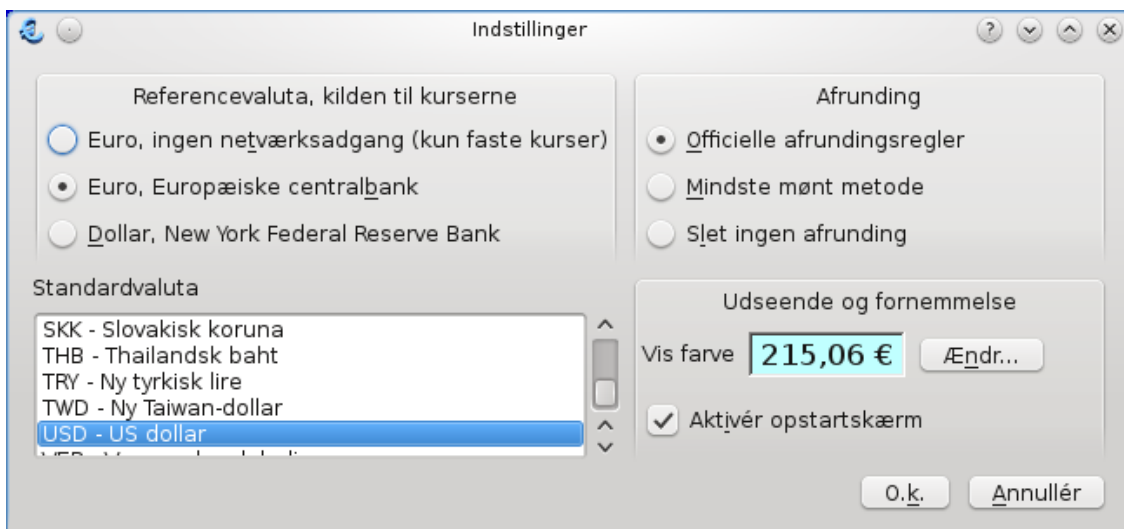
Indstillinger

Referencevaluta, kilden til kurserne

Euro, ingen netværksadgang (kun faste kurser)

Euro, Europæiske centralbank

Dollar, New York Federal Reserve Bank

Afrunding

Officielle afrundingsregler

Mindste mønt metode

Slet ingen afrunding

Standardvaluta

SKK - Slovakisk koruna
THB - Thailandsk baht
TRY - Ny tyrkisk lire
TWD - Ny Taiwan-dollar
USD - US dollar
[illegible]

Udseende og fornemmelse

Vis farve 215,06 € Ændr...

Aktivér opstartskærm

O.k. Annullér